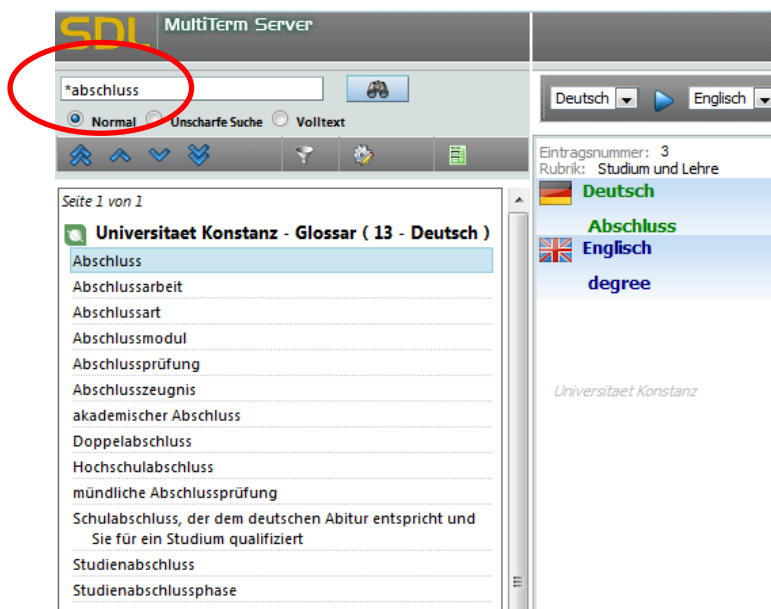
SDL MultiTerm Server

*abschluss

Normal Unscharfe Suche Volltext

Deutsch Englisch

Seite 1 von 1

Universitaet Konstanz - Glossar ( 13 - Deutsch )

Abschluss
Abschlussarbeit
Abschlussart
Abschlussmodul
Abschlussprüfung
Abschlusszeugnis
akademischer Abschluss
Doppelabschluss
Hochschulabschluss
mündliche Abschlussprüfung
Schulabschluss, der dem deutschen Abitur entspricht und Sie für ein Studium qualifiziert
Studienabschluss
Studienabschlussphase

Eintragsnummer: 3
Rubrik: Studium und Lehre

Deutsch

Abschluss

Englisch

degree

Universitaet Konstanz